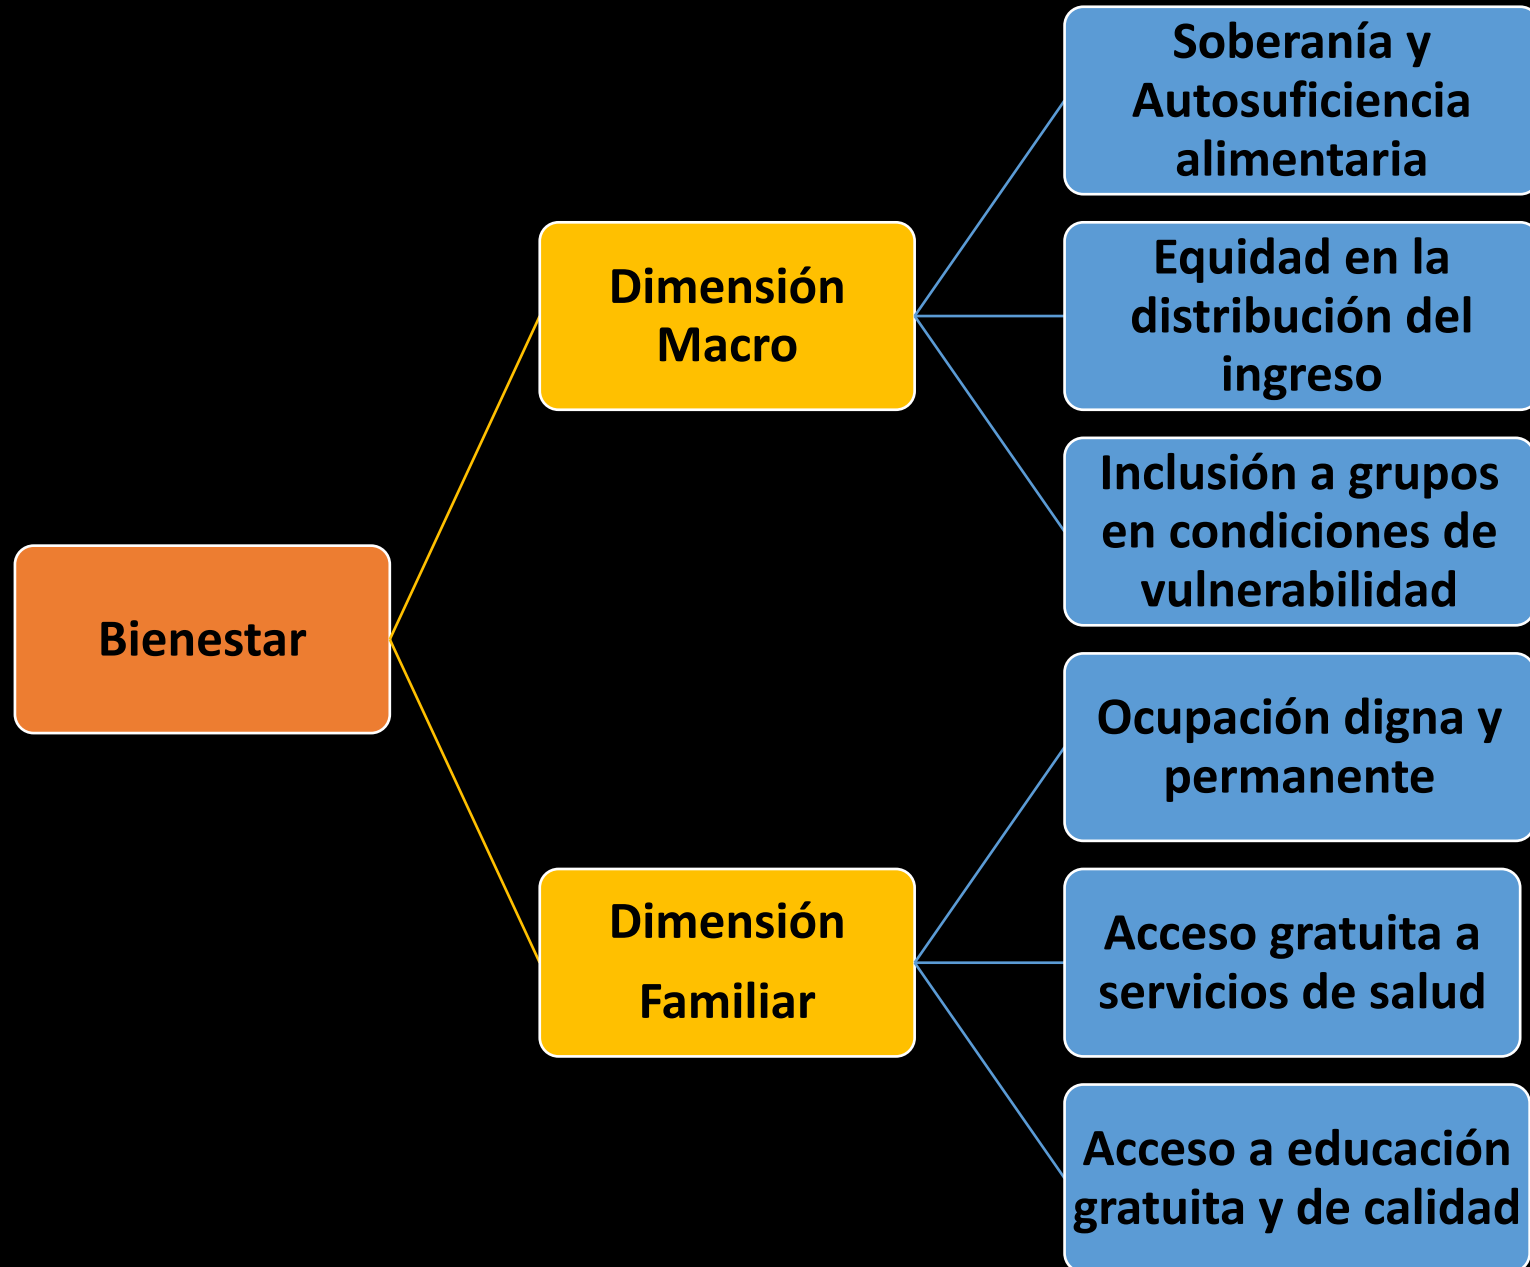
Bienestar

Dimensión Macro

Soberanía y Autosuficiencia alimentaria

Equidad en la distribución del ingreso

Inclusión a grupos en condiciones de vulnerabilidad

Dimensión Familiar

Ocupación digna y permanente

Acceso gratuita a servicios de salud

Acceso a educación gratuita y de calidad